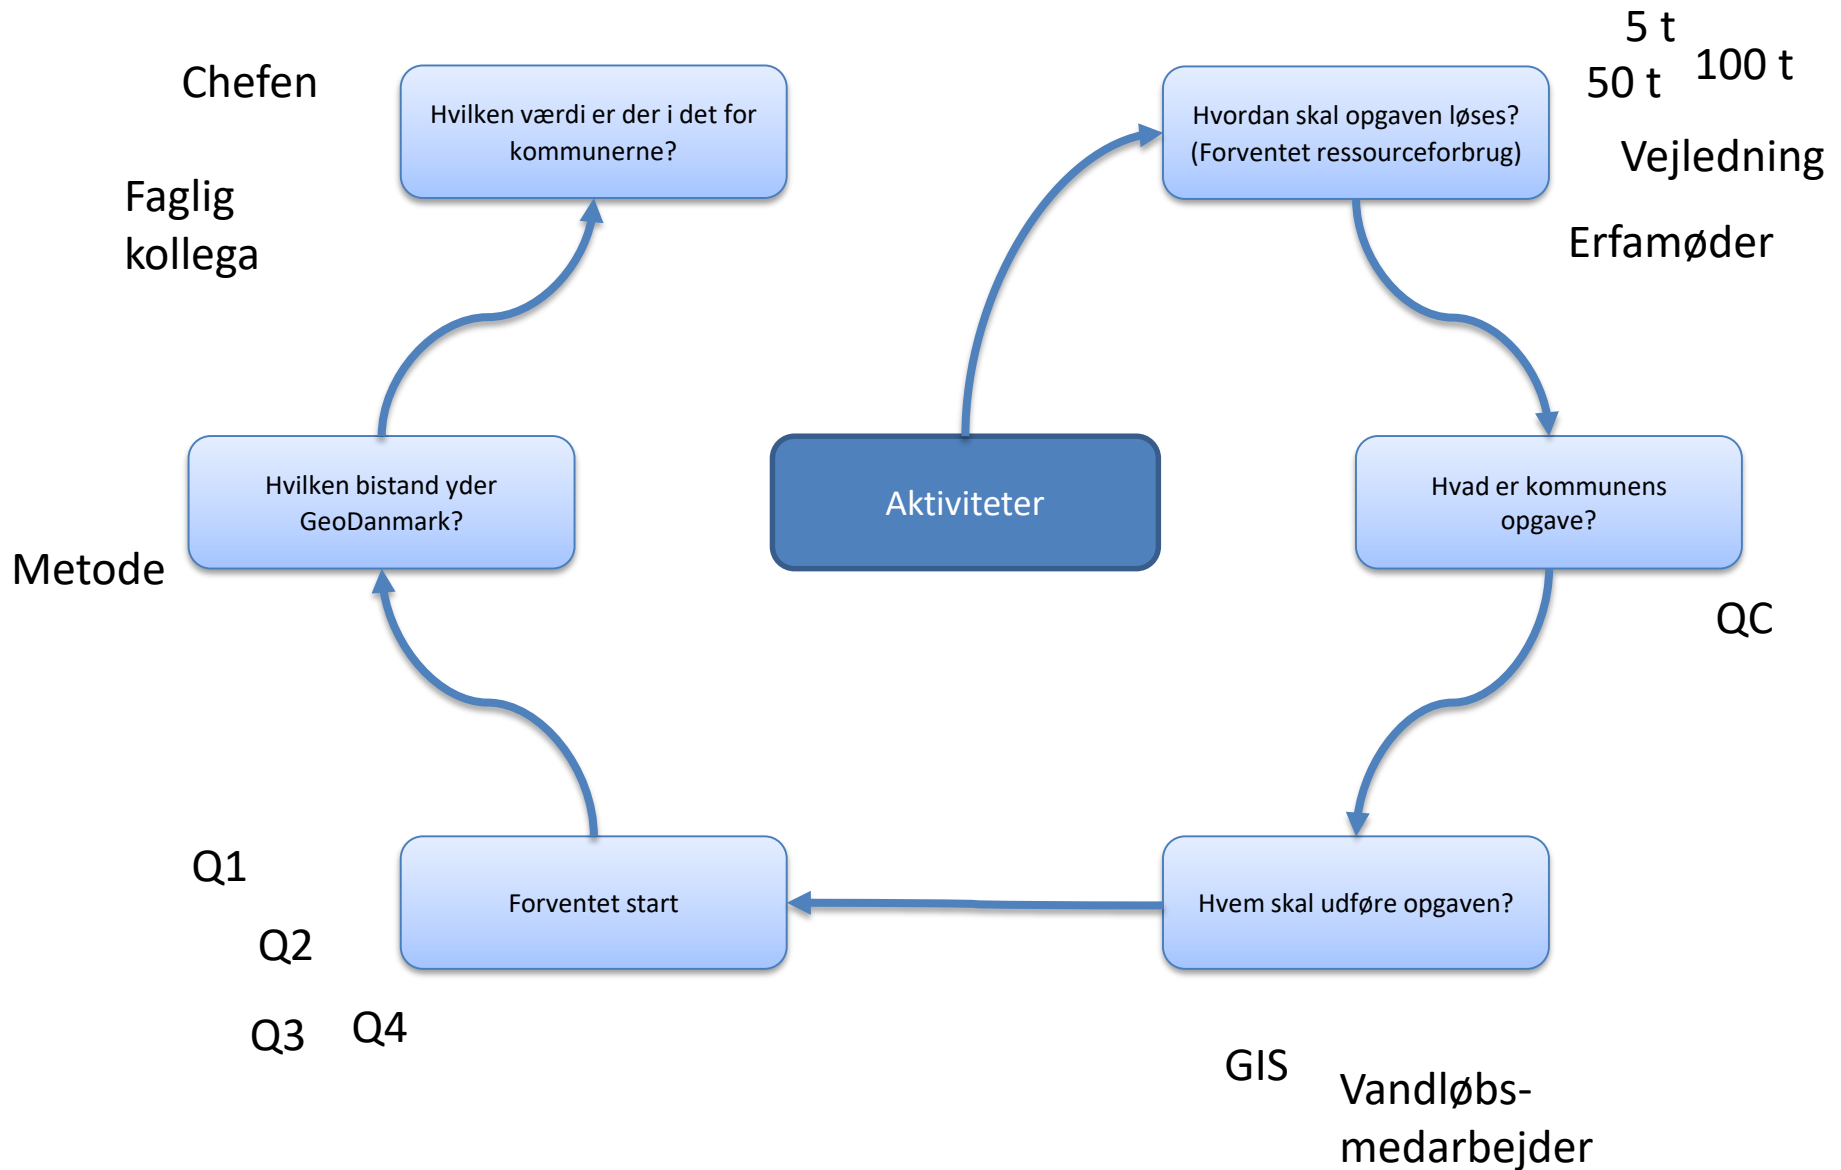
Chefen

Hvilken værdi er der i det for kommunerne?

Hvordan skal opgaven løses? (Forventet ressourceforbrug)

5 t

50 t

100 t

Vejledning

Erfamøder

Faglig kollega

Hvilken bistand yder GeoDanmark?

Aktiviteter

Hvad er kommunens opgave?

Metode

QC

Q1

Q2

Q3

Q4

Forventet start

Hvem skal udføre opgaven?

GIS

Vandløbs-medarbejder